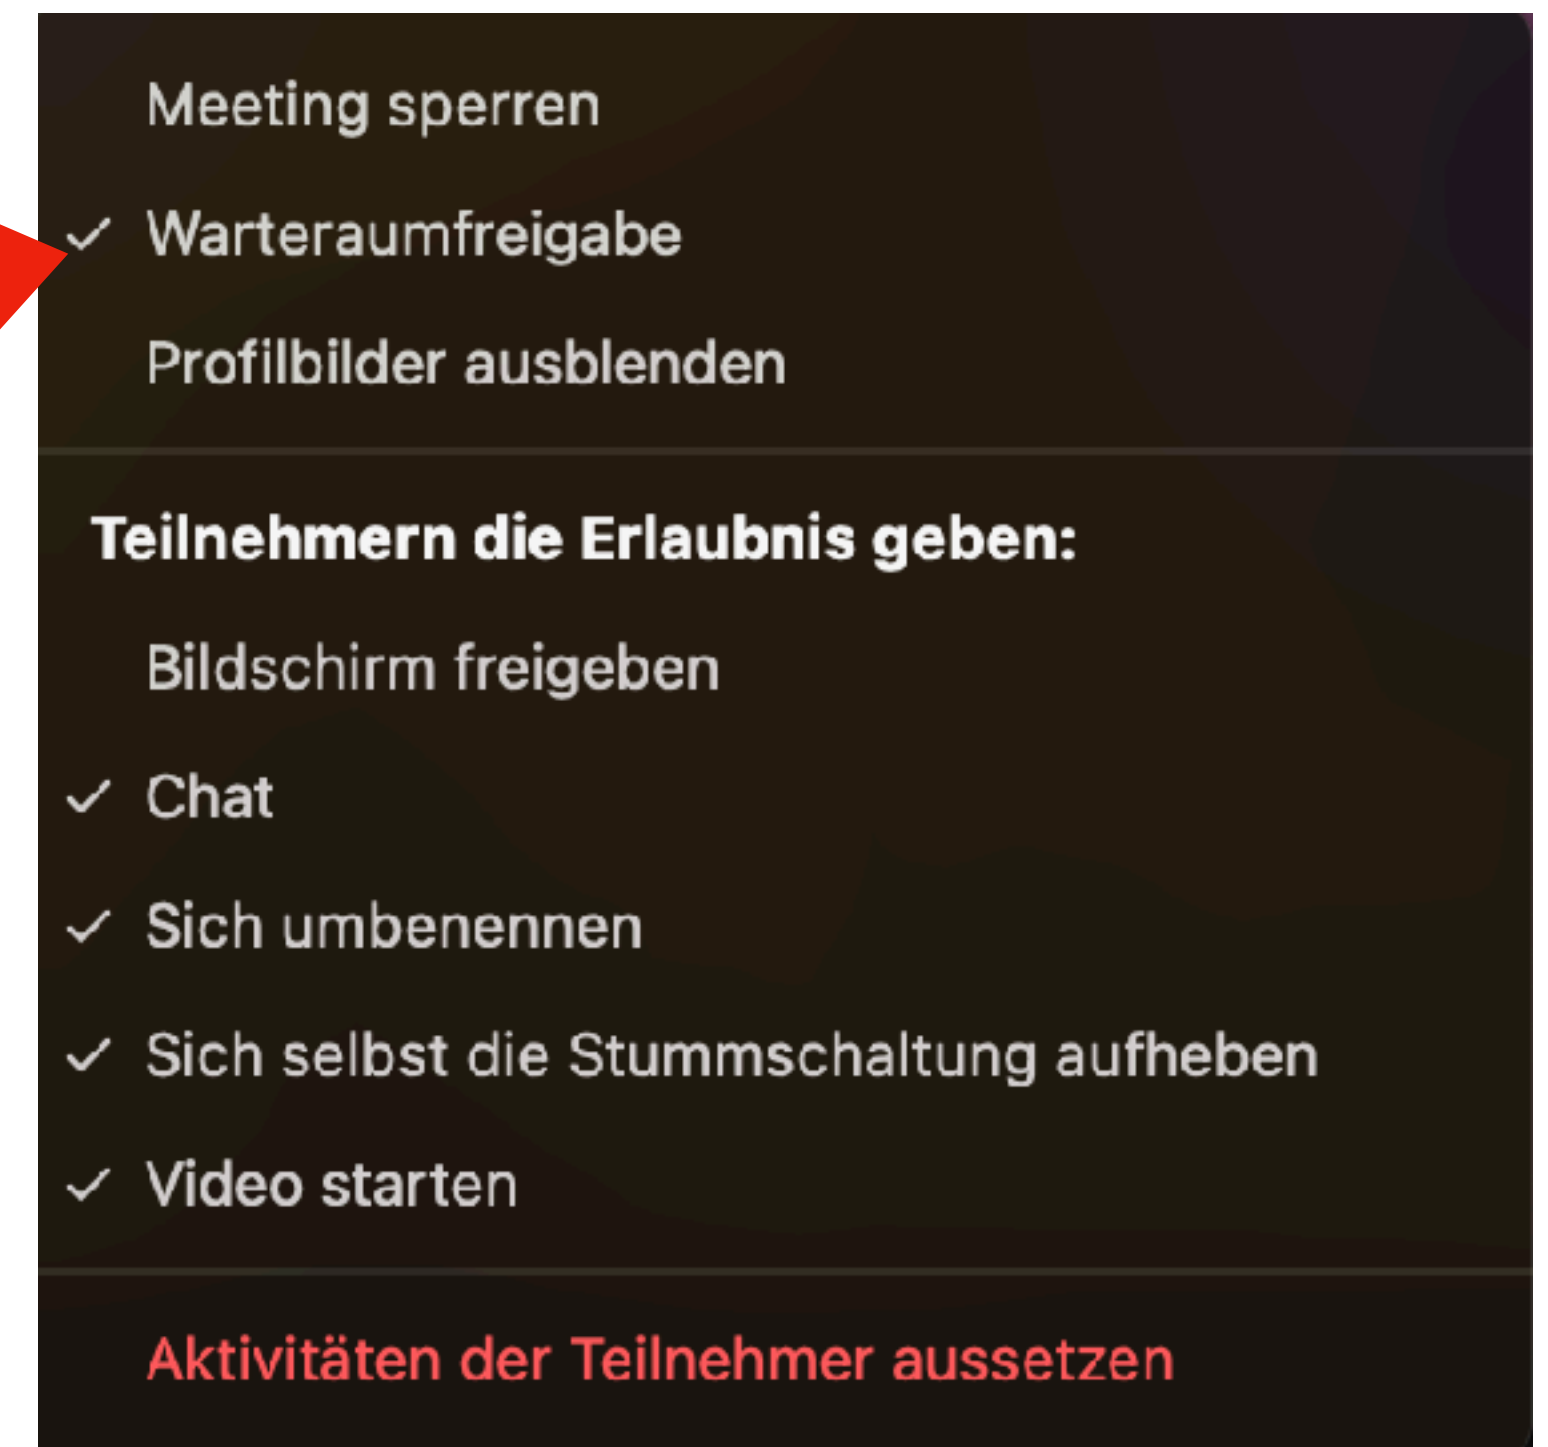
Meeting sperren

✓ Warteraumfreigabe

Profilbilder ausblenden

Teilnehmern die Erlaubnis geben:

Bildschirm freigeben

✓ Chat

✓ Sich umbenennen

✓ Sich selbst die Stummschaltung aufheben

✓ Video starten

Aktivitäten der Teilnehmer aussetzen